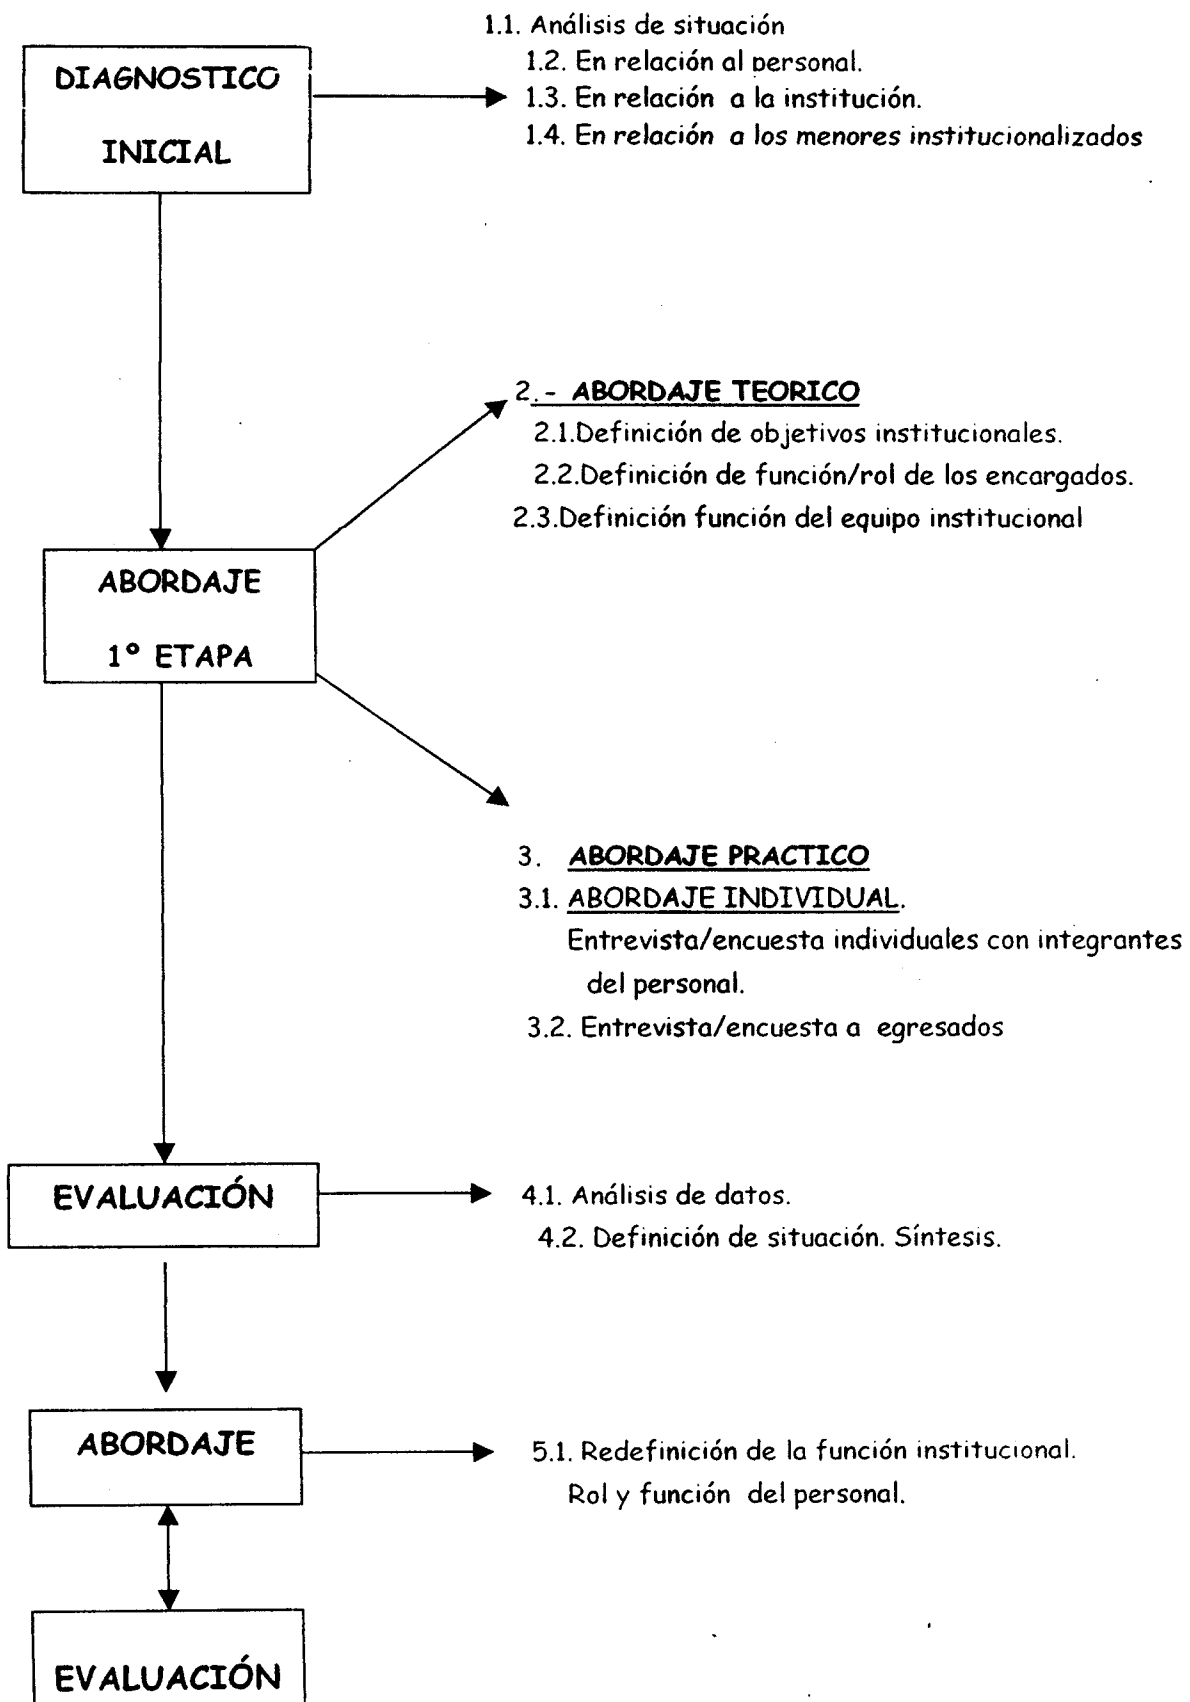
DIAGNOSTICO

INICIAL

1.1. Análisis de situación
1.2. En relación al personal.
1.3. En relación a la institución.
1.4. En relación a los menores institucionalizados

2.- ABORDAJE TEORICO
2.1.Definición de objetivos institucionales.
2.2.Definición de función/rol de los encargados.
2.3.Definición función del equipo institucional

ABORDAJE

1° ETAPA

3. ABORDAJE PRACTICO
3.1. ABORDAJE INDIVIDUAL.
Entrevista/encuesta individuales con integrantes del personal.
3.2. Entrevista/encuesta a egresados

EVALUACIÓN

4.1. Análisis de datos.
4.2. Definición de situación. Síntesis.

ABORDAJE

5.1. Redefinición de la función institucional. Rol y función del personal.

EVALUACIÓN